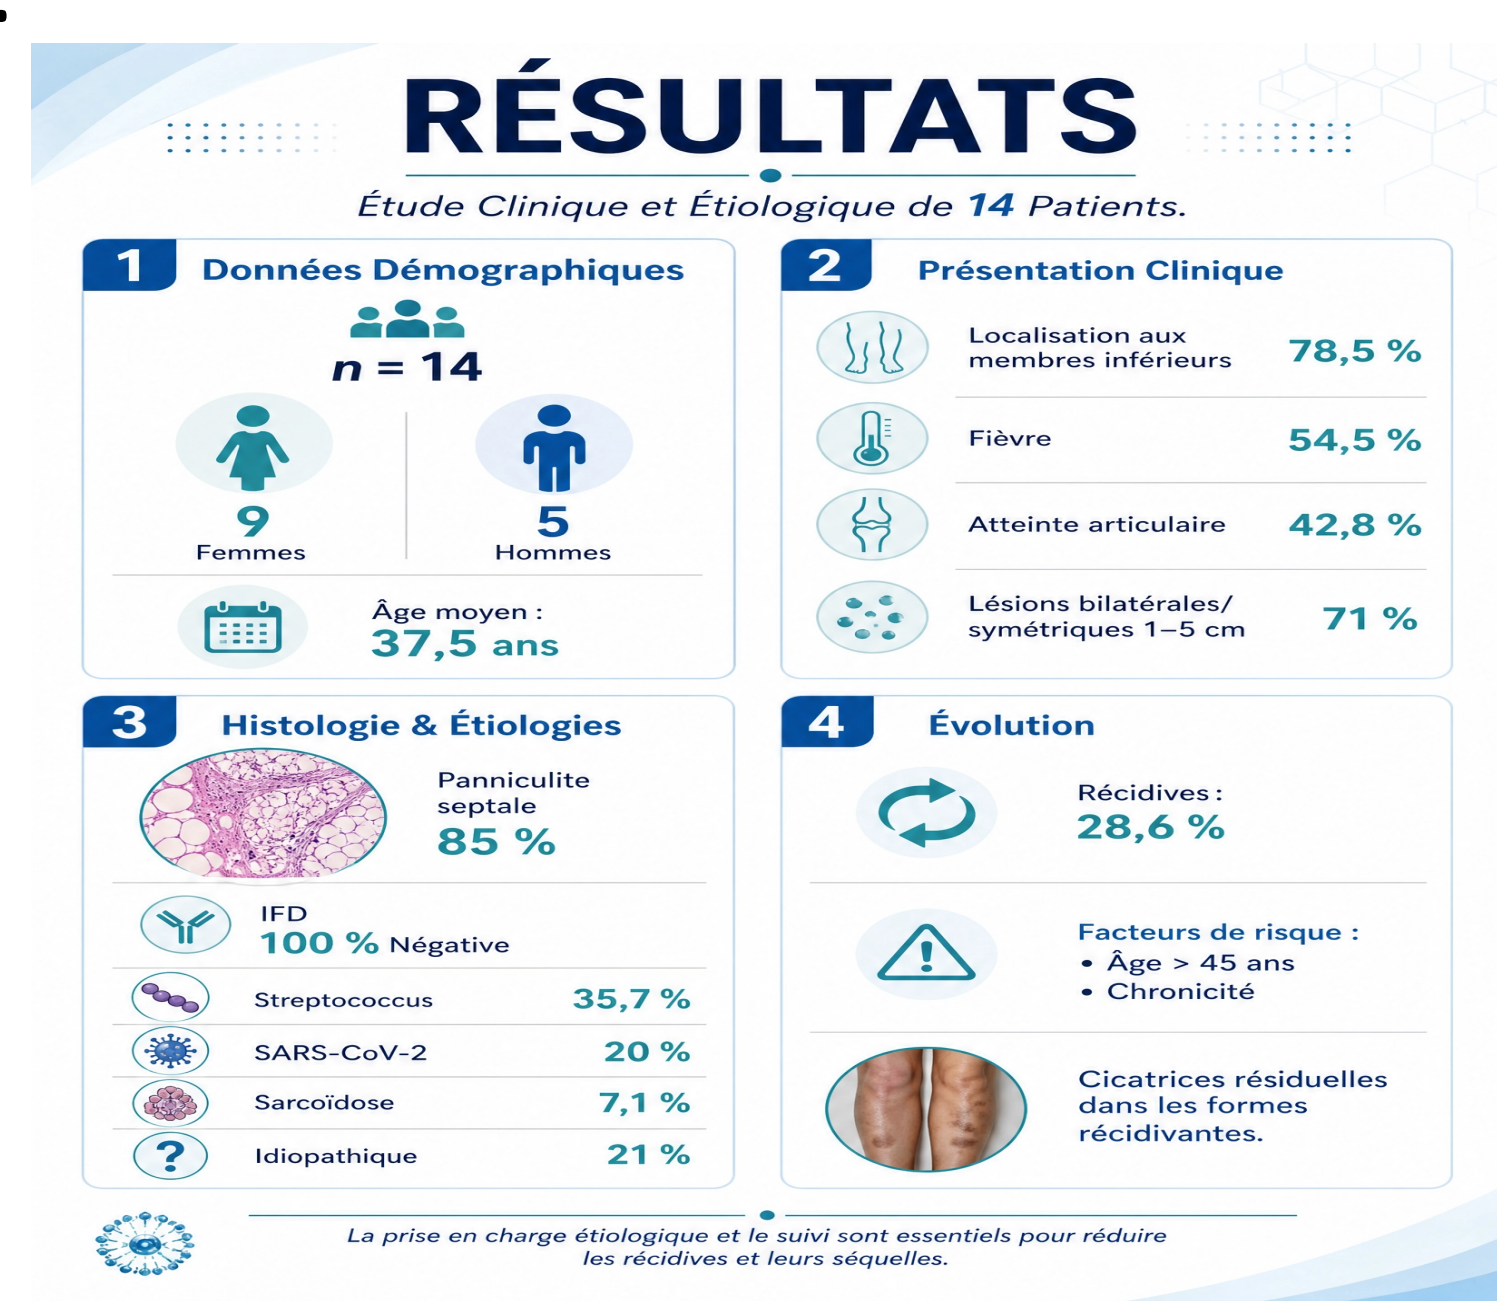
RÉSULTATS

Étude Clinique et Étiologique de 14 Patients.

1 Données Démographiques

$n = 14$

9
Femmes

5
Hommes

Âge moyen :
37,5 ans

2 Présentation Clinique

| Localisation aux membres inférieurs | 78,5 % |
|---|---|
| Fièvre | 54,5 % |
| Atteinte articulaire | 42,8 % |
| Lésions bilatérales/ symétriques 1–5 cm | 71 % |

3 Histologie & Étiologies

Panniculite septale
85 %

IFD
100 % Négative

| Streptococcus | 35,7 % |
|---|---|
| SARS-CoV-2 | 20 % |
| Sarcoïdose | 7,1 % |
| ? Idiopathique | 21 % |

4 Évolution

Récidives :
28,6 %

Facteurs de risque :
• Âge > 45 ans
• Chronicité

Cicatrices résiduelles dans les formes récidivantes.

La prise en charge étiologique et le suivi sont essentiels pour réduire les récidives et leurs séquelles.